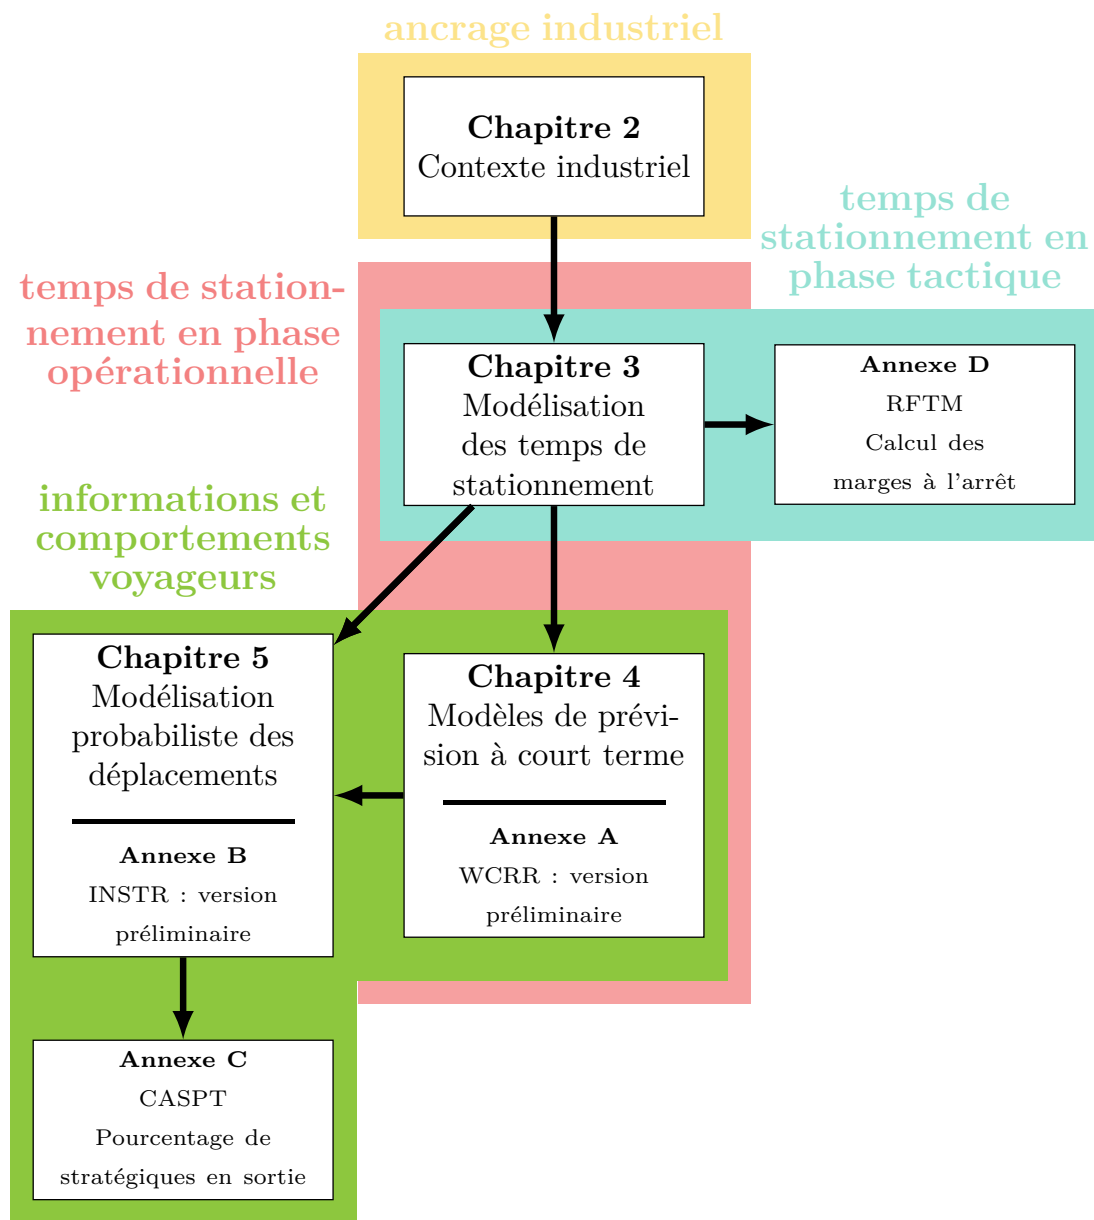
ancrage industriel

Chapitre 2
Contexte industriel

temps de stationnement en phase tactique

temps de stationnement en phase opérationnelle

Chapitre 3
Modélisation des temps de stationnement

Annexe D
RFTM
Calcul des marges à l'arrêt

informations et comportements voyageurs

Chapitre 5
Modélisation probabiliste des déplacements

Annexe B
INSTR : version préliminaire

Chapitre 4
Modèles de prévision à court terme

Annexe A
WCRR : version préliminaire

Annexe C
CASPT
Pourcentage de stratégiques en sortie